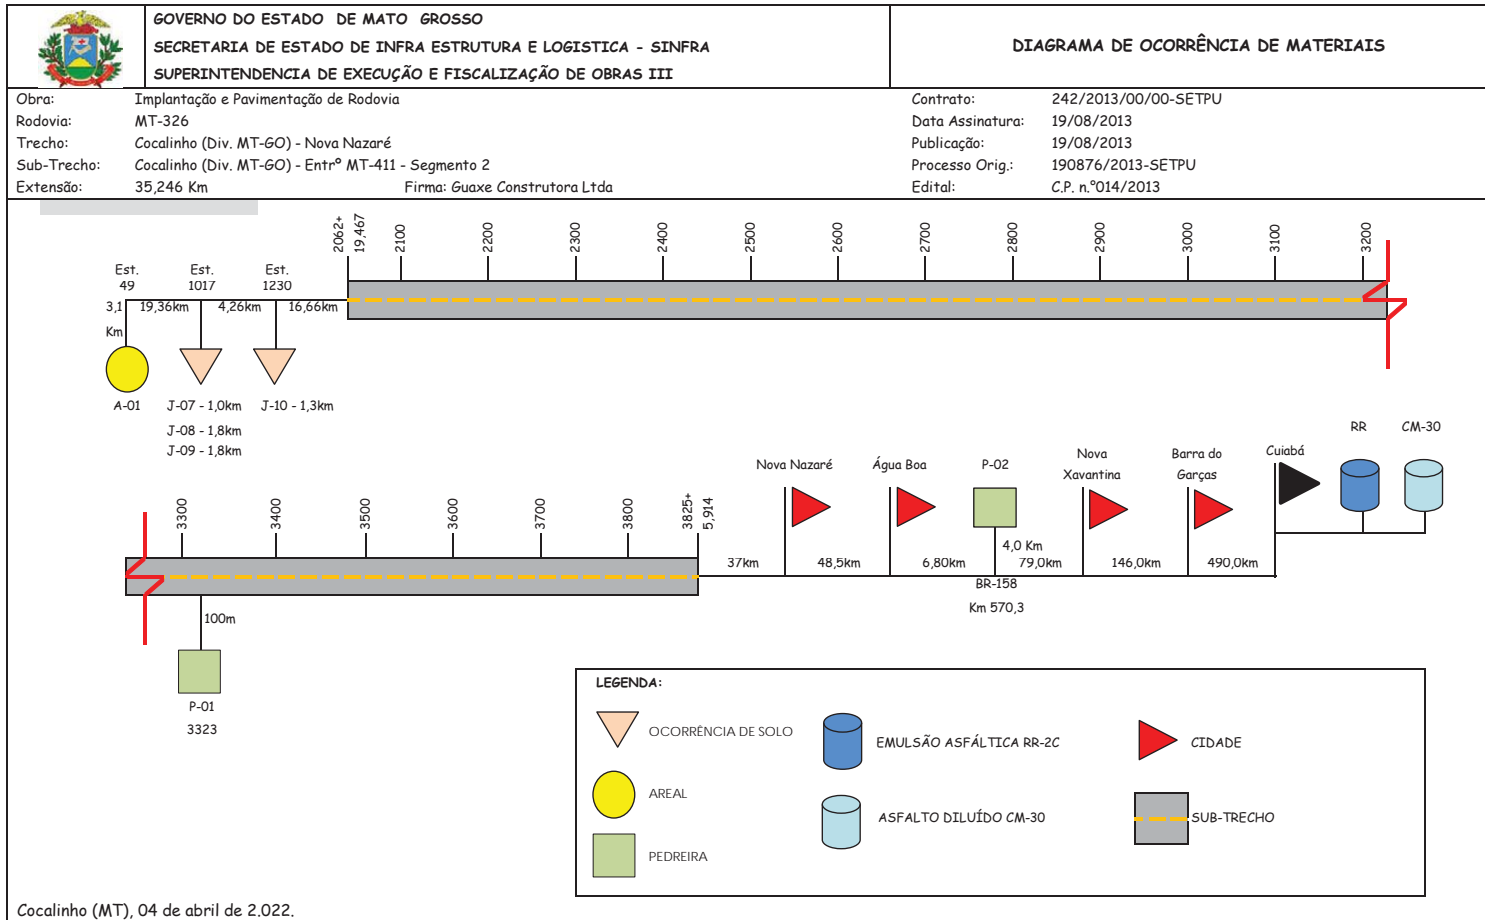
GOVERNO DO ESTADO DE MATO GROSSO
SECRETARIA DE ESTADO DE INFRA ESTRUTURA E LOGISTICA - SINFRA
SUPERINTENDENCIA DE EXECUÇÃO E FISCALIZAÇÃO DE OBRAS III

DIAGRAMA DE OCORRÊNCIA DE MATERIAIS

Obra: Implantação e Pavimentação de Rodovia
Rodovia: MT-326
Trecho: Cocalinho (Div. MT-GO) - Nova Nazaré
Sub-Trecho: Cocalinho (Div. MT-GO) - Entrº MT-411 - Segmento 2
Extensão: 35,246 Km
Firma: Guaxe Construtora Ltda

Contrato: 242/2013/00/00-SETPU
Data Assinatura: 19/08/2013
Publicação: 19/08/2013
Processo Orig.: 190876/2013-SETPU
Edital: C.P. n.º014/2013

2062+ 19,467
2100
2200
2300
2400
2500
2600
2700
2800
2900
3000
3100
3200

Est. 49
Est. 1017
Est. 1230
3,1 Km
19,36km
4,26km
16,66km

A-01
J-07 - 1,0km
J-08 - 1,8km
J-09 - 1,8km
J-10 - 1,3km

3300
3400
3500
3600
3700
3800
3825+ 5,914

100m
P-01
3323

37km
Nova Nazaré
48,5km
Água Boa
6,80km
P-02
4,0 Km
BR-158
Km 570,3
79,0km
Nova Xavantina
146,0km
Barra do Garças
490,0km
Cuiabá
RR
CM-30

LEGENDA:
OCORRÊNCIA DE SOLO
AREAL
PEDREIRA
EMULSÃO ASFÁLTICA RR-2C
ASFALTO DILUÍDO CM-30
CIDADE
SUB-TRECHO

Cocalinho (MT), 04 de abril de 2.022.